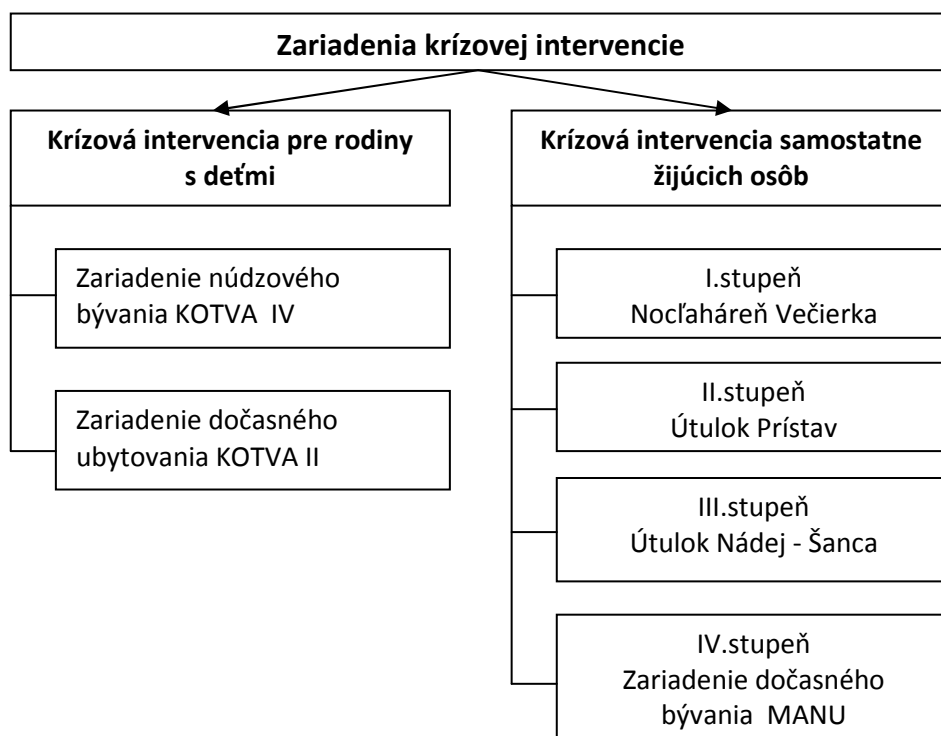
Zariadenia krízovej intervencie

Krízová intervencia pre rodiny s deťmi

Zariadenie núdzového bývania KOTVA IV

Zariadenie dočasného ubytovania KOTVA II

Krízová intervencia samostatne žijúcich osôb

I.stupeň
Nocľaháreň Večierka

II.stupeň
Útulok Prístav

III.stupeň
Útulok Nádej - Šanca

IV.stupeň
Zariadenie dočasného bývania MANU